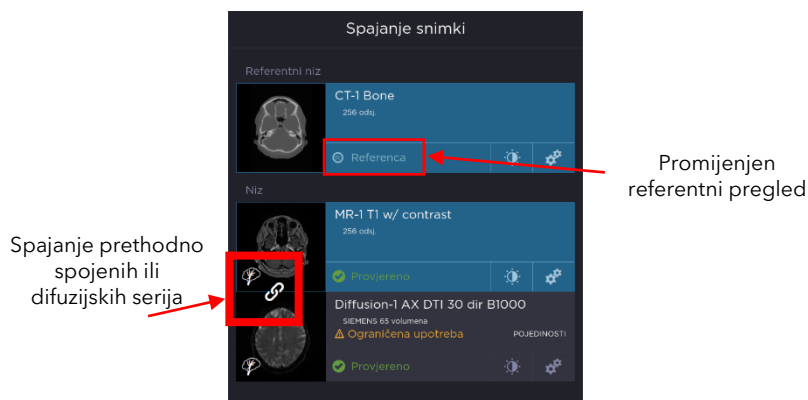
Spajanje snimki

Referentni niz

CT-1 Bone

256 odsj.

Referenca

Promijenjen referentni pregled

Niz

MR-1 T1 w/ contrast

256 odsj.

Provjereno

Spajanje prethodno spojenih ili difuzijskih serija

Diffusion-1 AX DTI 30 dir B1000

SIEMENS 65 volumena

Ograničena upotreba

POJEDINOSTI

Provjereno